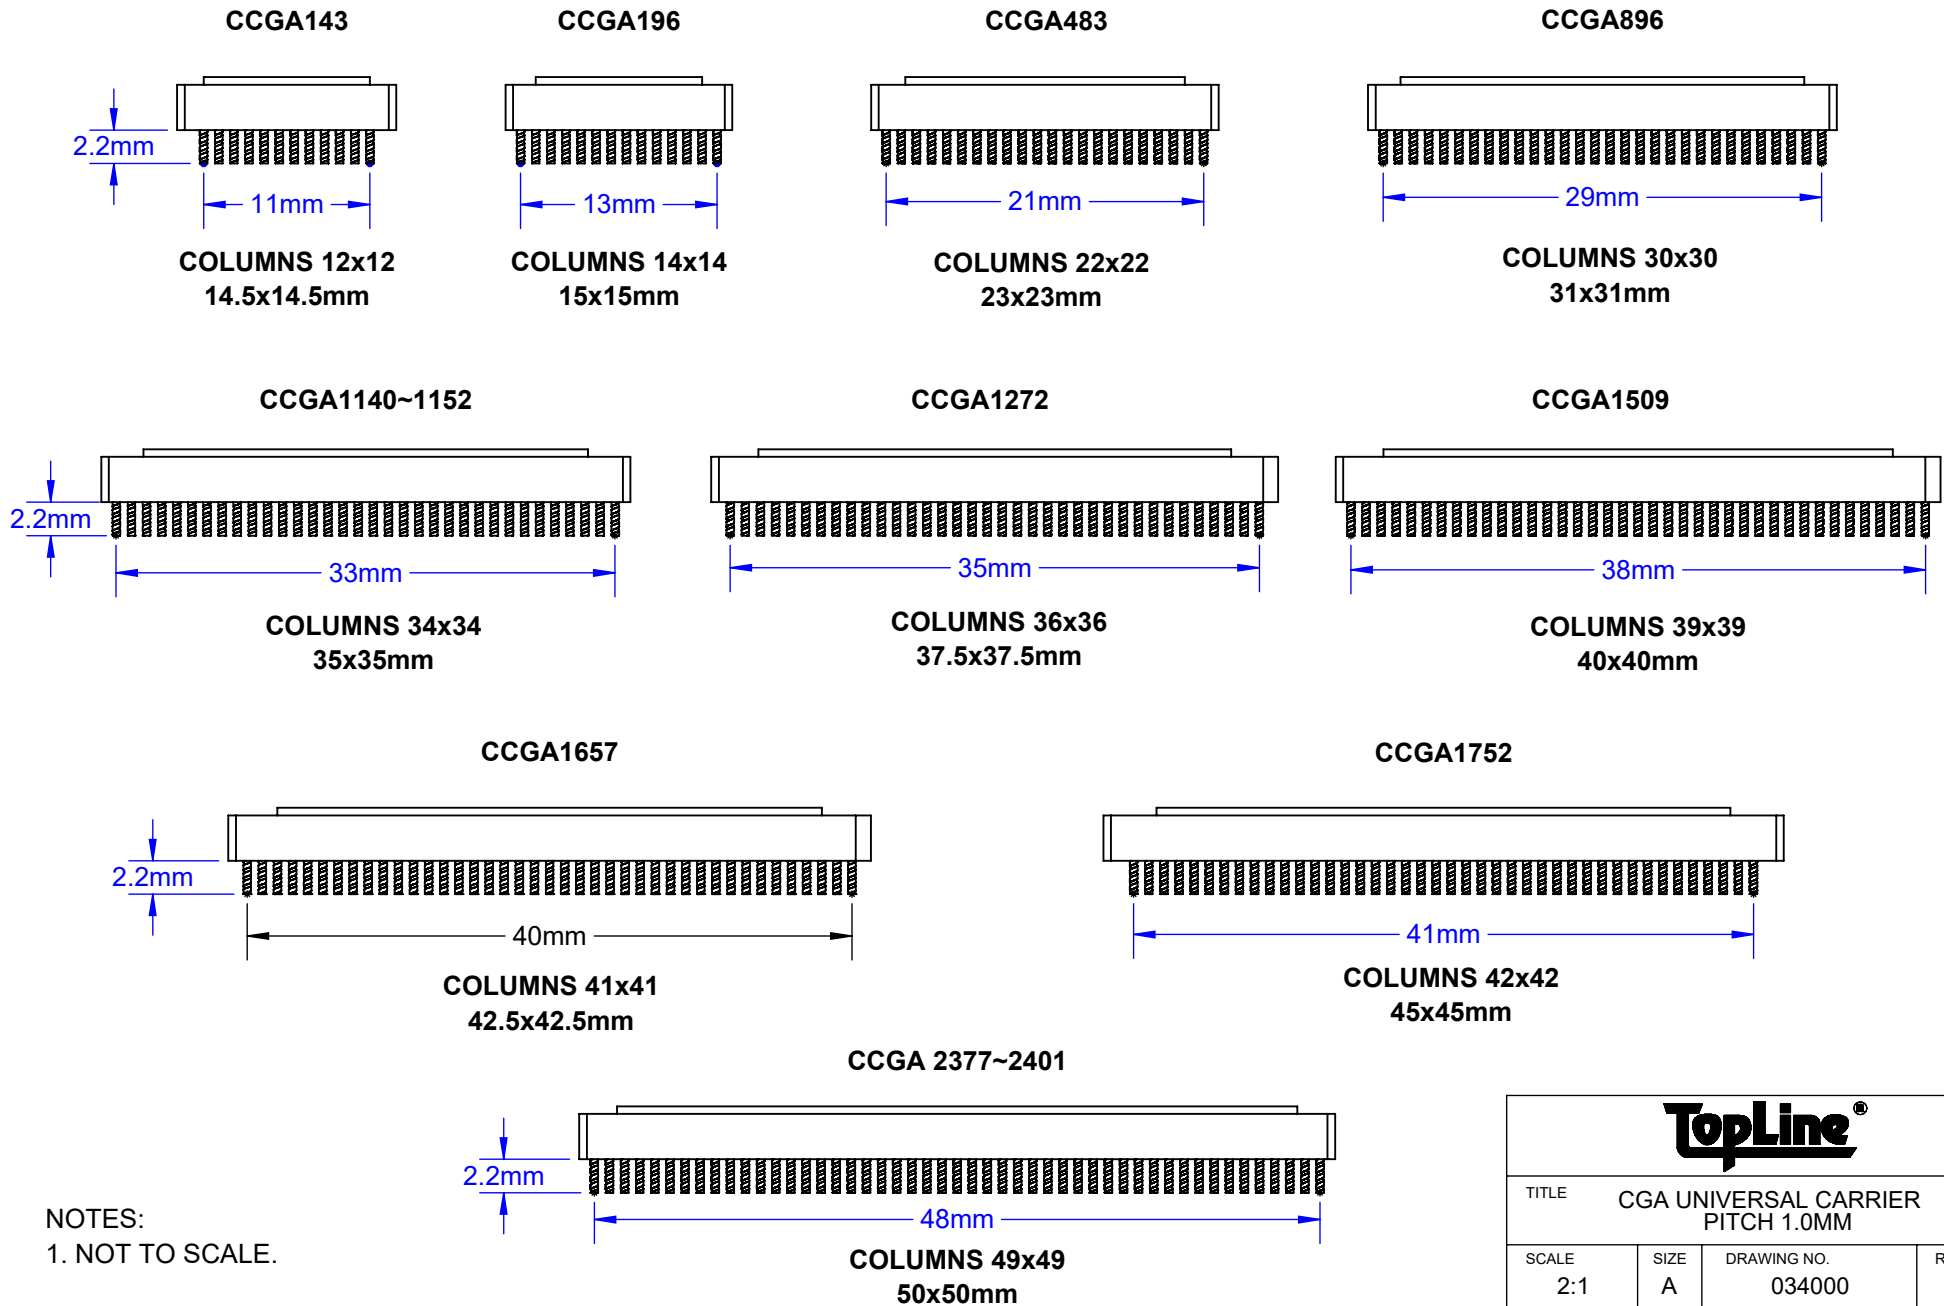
CCGA143

2.2mm

11mm

COLUMNS 12x12
14.5x14.5mm

CCGA196

13mm

COLUMNS 14x14
15x15mm

CCGA483

21mm

COLUMNS 22x22
23x23mm

CCGA896

29mm

COLUMNS 30x30
31x31mm

CCGA1140~1152

2.2mm

33mm

COLUMNS 34x34
35x35mm

CCGA1272

35mm

COLUMNS 36x36
37.5x37.5mm

CCGA1509

38mm

COLUMNS 39x39
40x40mm

CCGA1657

2.2mm

40mm

COLUMNS 41x41
42.5x42.5mm

CCGA1752

41mm

COLUMNS 42x42
45x45mm

CCGA 2377~2401

2.2mm

48mm

COLUMNS 49x49
50x50mm

NOTES:
1. NOT TO SCALE.

TopLine®

TITLE
CGA UNIVERSAL CARRIER
PITCH 1.0MM

| SCALE | SIZE | DRAWING NO. | R |
|---|---|---|---|
| 2:1 | A | 034000 | |